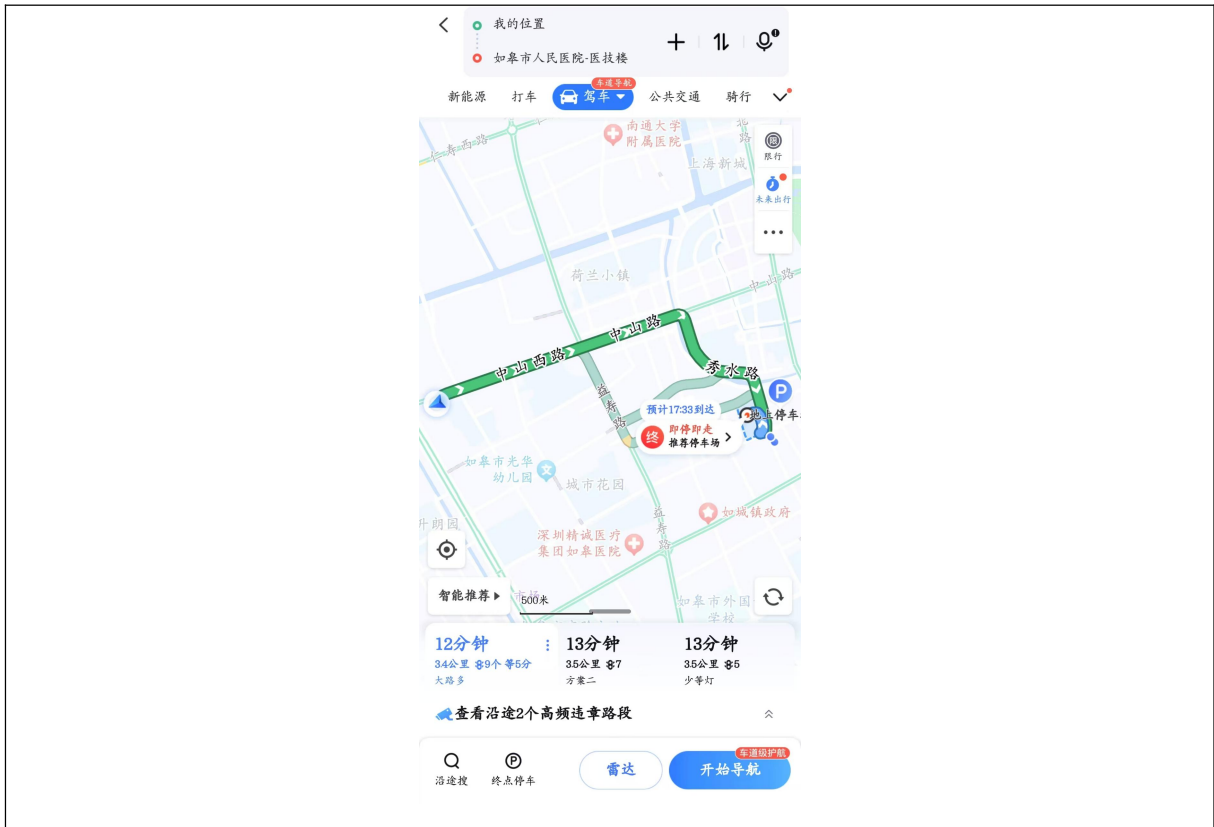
我的位置
如皋市人民医院-医技楼

车道导航
新能源 打车 驾车 公共交通 骑行

南通大学附属医院
上海新城
限行
未来出行
仁寿西路
荷兰小镇
中山路
中山西路
中山路
秀水路
益寿路
预计17:33到达
地上停车
终 即停即走 推荐停车场
如皋市先华幼儿园
城市花园
如城镇政府
益寿路
深圳精诚医疗集团如皋医院
朗园
智能推荐
500米
如皋市外国语学校

12分钟
3.4公里 9个 等5分
大路多

13分钟
3.5公里 7
方案二

13分钟
3.5公里 5
少等灯

查看沿途2个高频违章路段

沿途搜 终点停车 雷达 开始导航
车道级护航